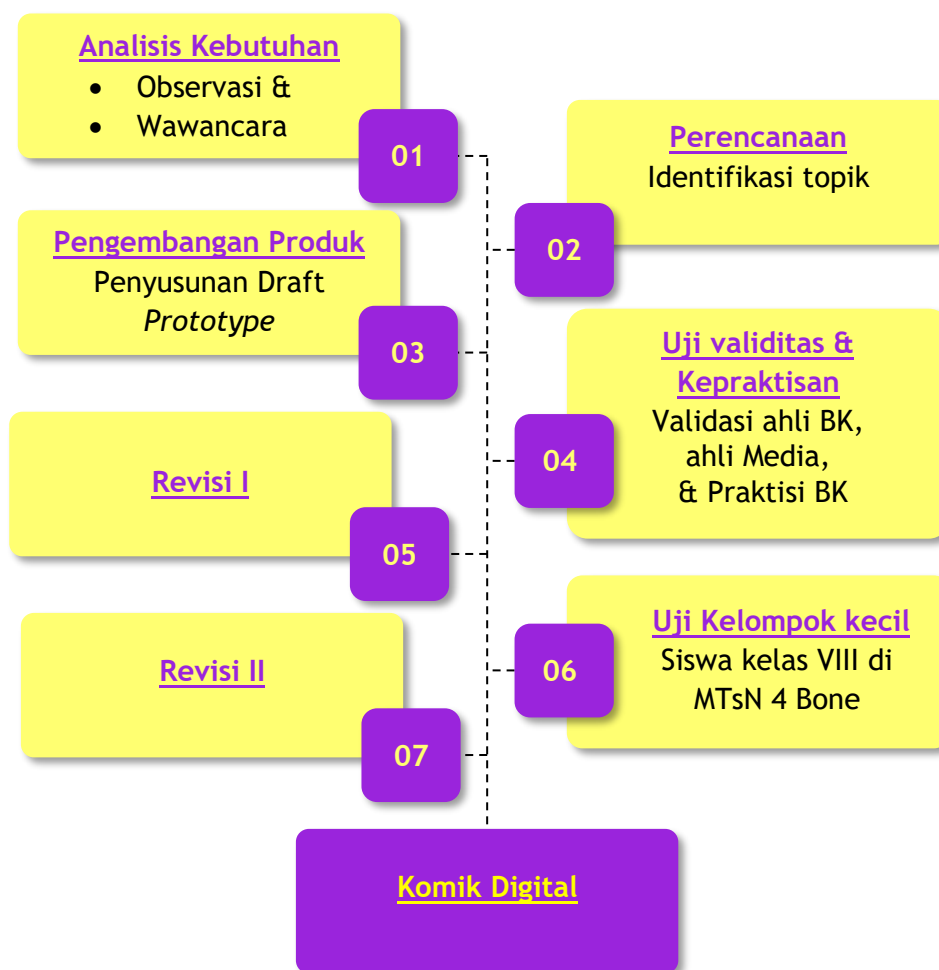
Analisis Kebutuhan
- Observasi &
- Wawancara

01

Perencanaan
Identifikasi topik

02

Pengembangan Produk
Penyusunan Draft *Prototype*

03

Uji validitas & Kepraktisan
Validasi ahli BK, ahli Media, & Praktisi BK

04

Revisi I

05

Uji Kelompok kecil
Siswa kelas VIII di MTsN 4 Bone

06

Revisi II

07

Komik Digital